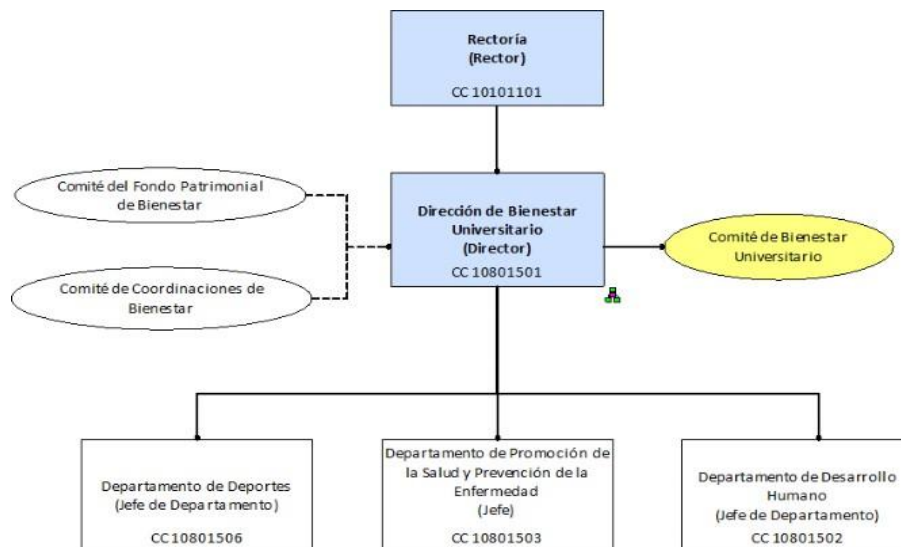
Rectoría
(Rector)
CC 10101101

Comité del Fondo Patrimonial de Bienestar

Comité de Coordinaciones de Bienestar

Dirección de Bienestar Universitario
(Director)
CC 10801501

Comité de Bienestar Universitario

Departamento de Deportes
(Jefe de Departamento)
CC 10801506

Departamento de Promoción de la Salud y Prevención de la Enfermedad
(Jefe)
CC 10801503

Departamento de Desarrollo Humano
(Jefe de Departamento)
CC 10801502